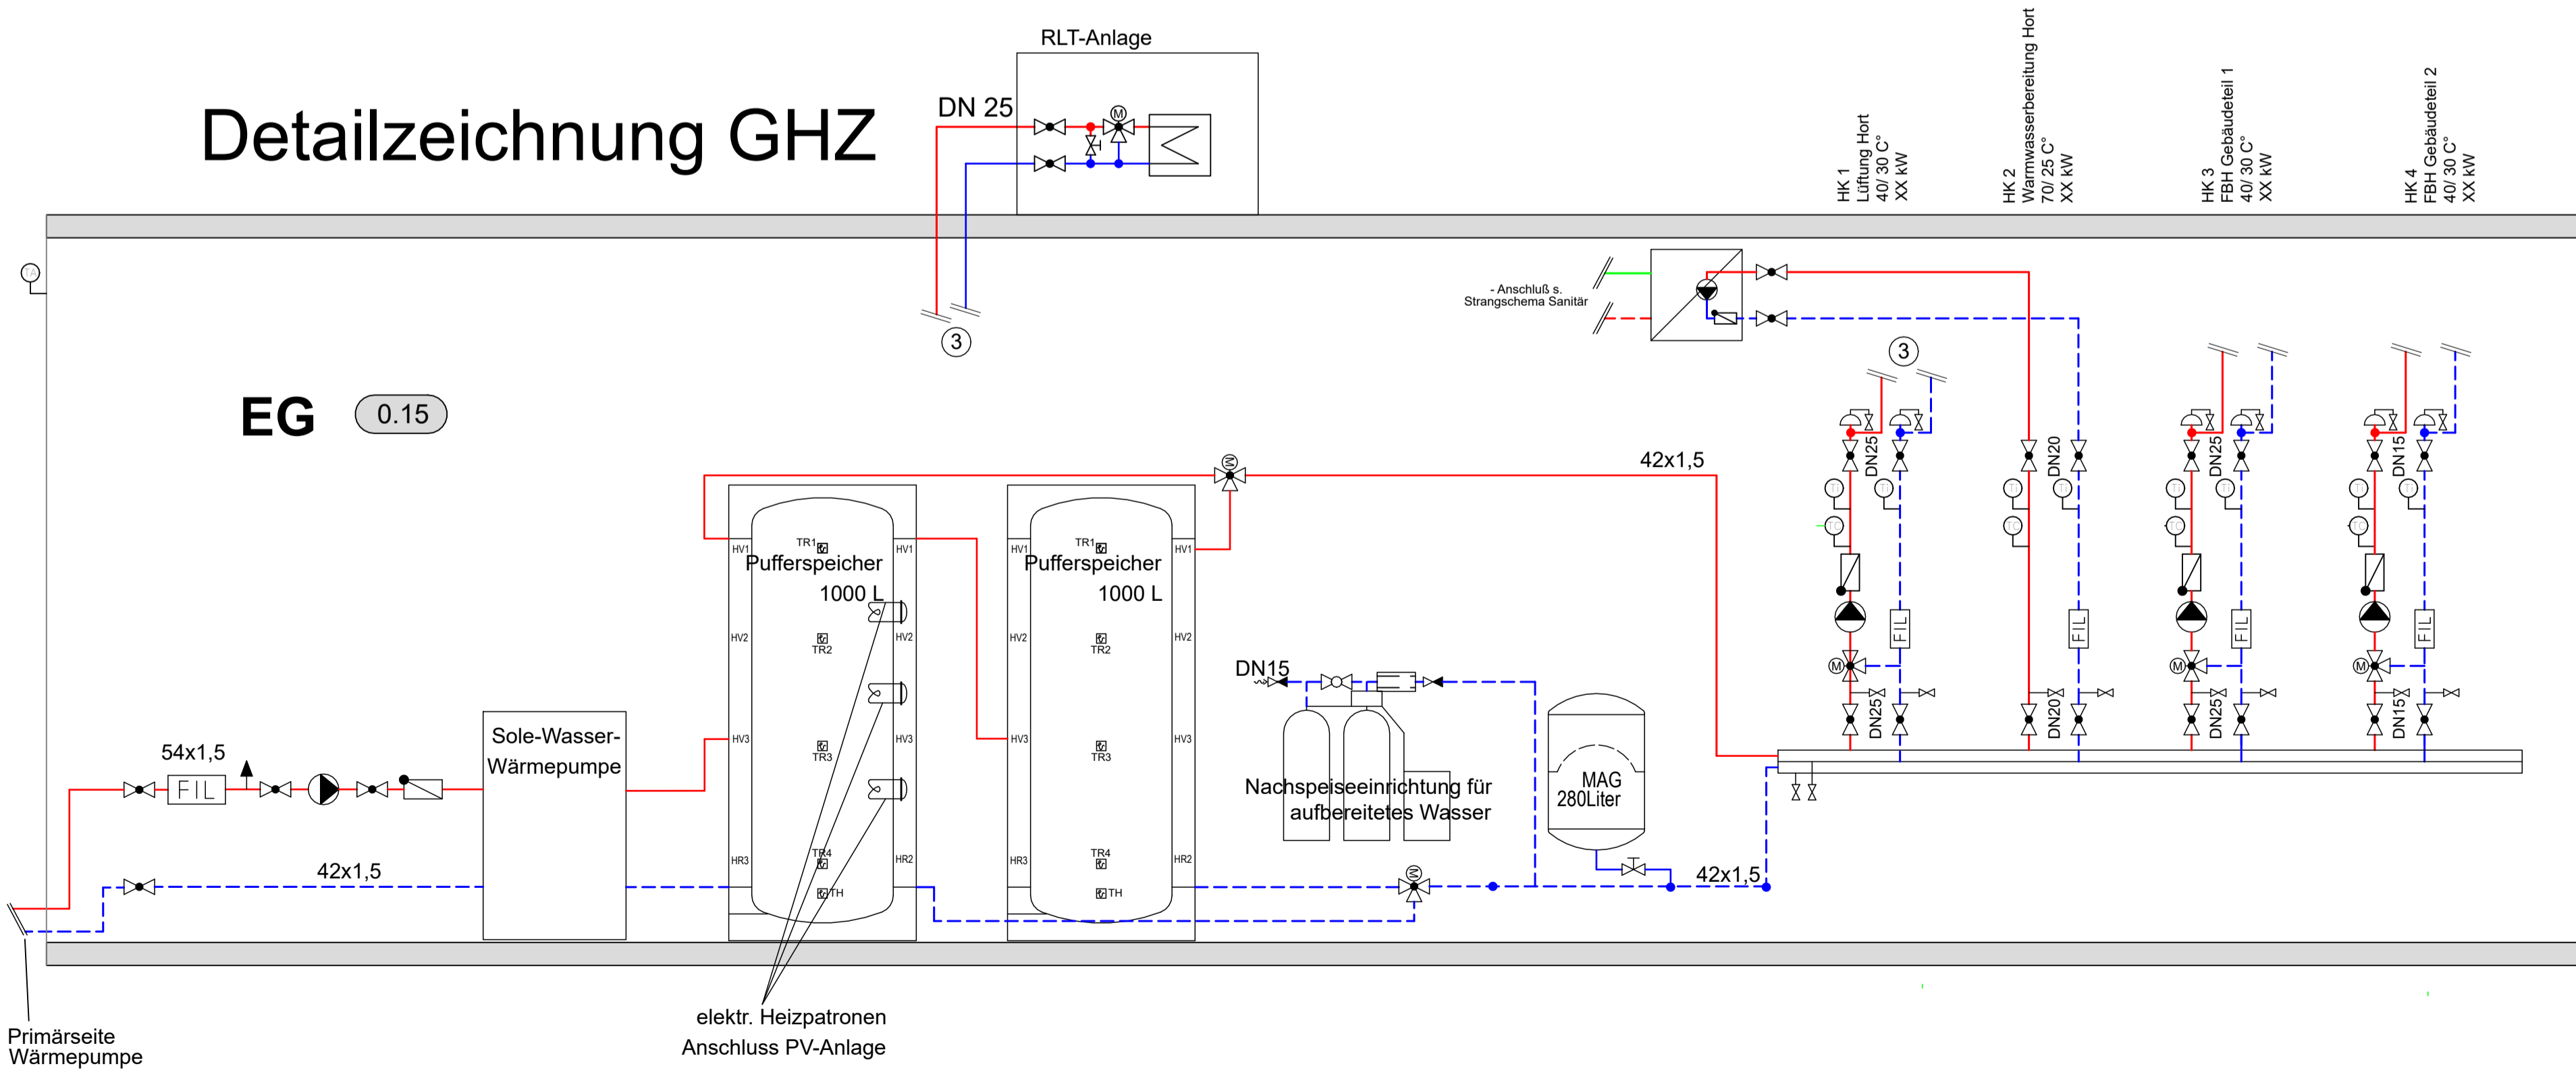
Detailzeichnung GHZ

RLT-Anlage

DN 25

M

HK 1
Lüftung Hort
40/ 30 C°
XX kW

HK 2
Warmwasserbereitung Hort
70/ 25 C°
XX kW

HK 3
FBH Gebäudeteil 1
40/ 30 C°
XX kW

HK 4
FBH Gebäudeteil 2
40/ 30 C°
XX kW

- Anschluß s.
Strangschema Sanitär

3

3

EG

0.15

42x1,5

DN25

DN20

DN25

DN15

TR1
Pufferspeicher
1000 L

HV1

HV1

HV2

HV2

TR2

HV3

HV3

TR3

HR3

HR2

TR4

TH

TR1
Pufferspeicher
1000 L

HV1

HV1

HV2

HV2

TR2

HV3

HV3

TR3

HR3

HR2

TR4

TH

DN15

FIL

FIL

FIL

M

M

M

DN25

DN20

DN25

DN15

Nachspeiseeinrichtung für
aufbereitetes Wasser

MAG
280Liter

42x1,5

Sole-Wasser-
Wärmepumpe

54x1,5

FIL

42x1,5

Primärseite
Wärmepumpe

elektr. Heizpatronen
Anschluss PV-Anlage